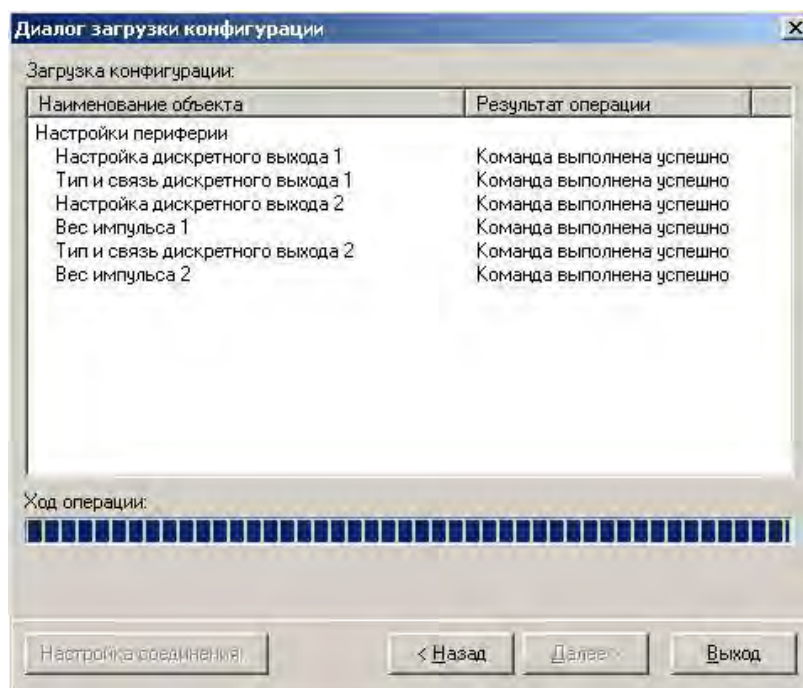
Диалог загрузки конфигурации

Загрузка конфигурации:

| Наименование объекта | Результат операции |
|---|---|
| Настройки периферии | |
| Настройка дискретного выхода 1 | Команда выполнена успешно |
| Тип и связь дискретного выхода 1 | Команда выполнена успешно |
| Настройка дискретного выхода 2 | Команда выполнена успешно |
| Вес импульса 1 | Команда выполнена успешно |
| Тип и связь дискретного выхода 2 | Команда выполнена успешно |
| Вес импульса 2 | Команда выполнена успешно |

Ход операции:

Настройка соединения

< Назад

Далее >

Выход